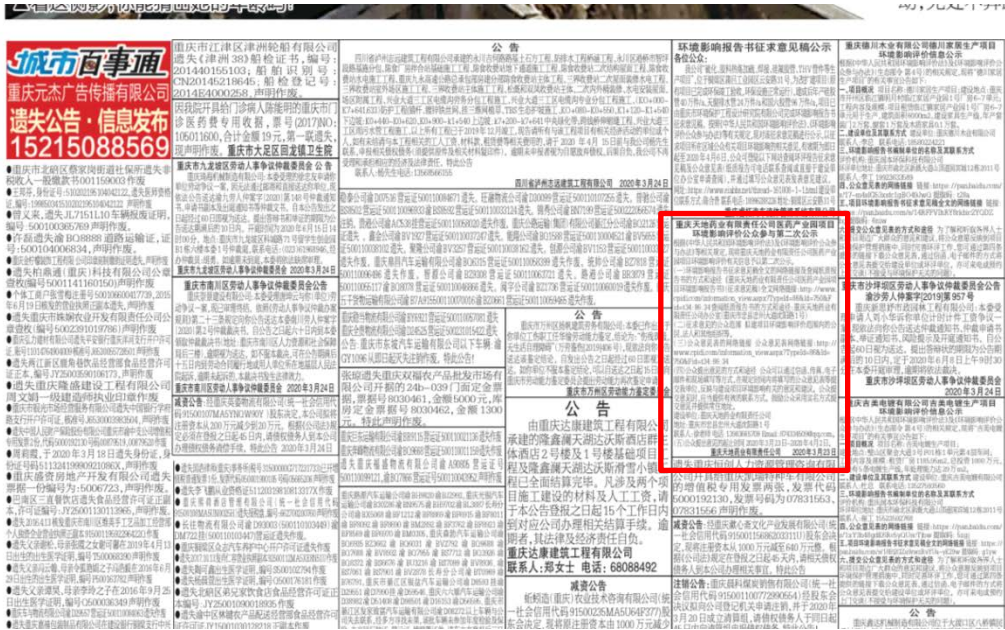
城市百事通

重庆元杰广告传播有限公司

遗失公告·信息发布

15215088569

重庆市江津区津洲轮船有限公司遗失《津洲38》船检证书，编号：201440155103；船舶识别号：CN20145214484；编号：2014E4000258，声明作废。

公告

环境影响报告书征求意见稿公示

重庆德川太食品有限公司德川家居生产项目环境影响评价第二次公示

重庆天地药业有限责任公司医药产业园项目环境影响评价第二次公示

公告

由重庆达康建筑工程有限公司承建的隆鑫澜天湖达沃斯酒店群体酒店2号楼及1号楼基础项目程及隆鑫澜天湖达沃斯滑雪小镇项目已全面结算完毕。凡涉及两个项目施工建设的材料及人工工资，请于本公告登报之日起15个工作日内到对应公司办理相关结算手续。逾期者，其法律及经济责任自负。

重庆达康建筑工程有限公司

联系人：郑女士 电话：68088492

减资公告

重庆市沙坪坝区劳动人事争议仲裁委员会

2020年3月24日

四川省泸州市远建建筑工程有限公司 2020年3月24日

重庆市九龙坡区劳动人事争议仲裁委员会 2020年3月24日

重庆市南川区劳动人事争议仲裁委员会 2020年3月24日

公告

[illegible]